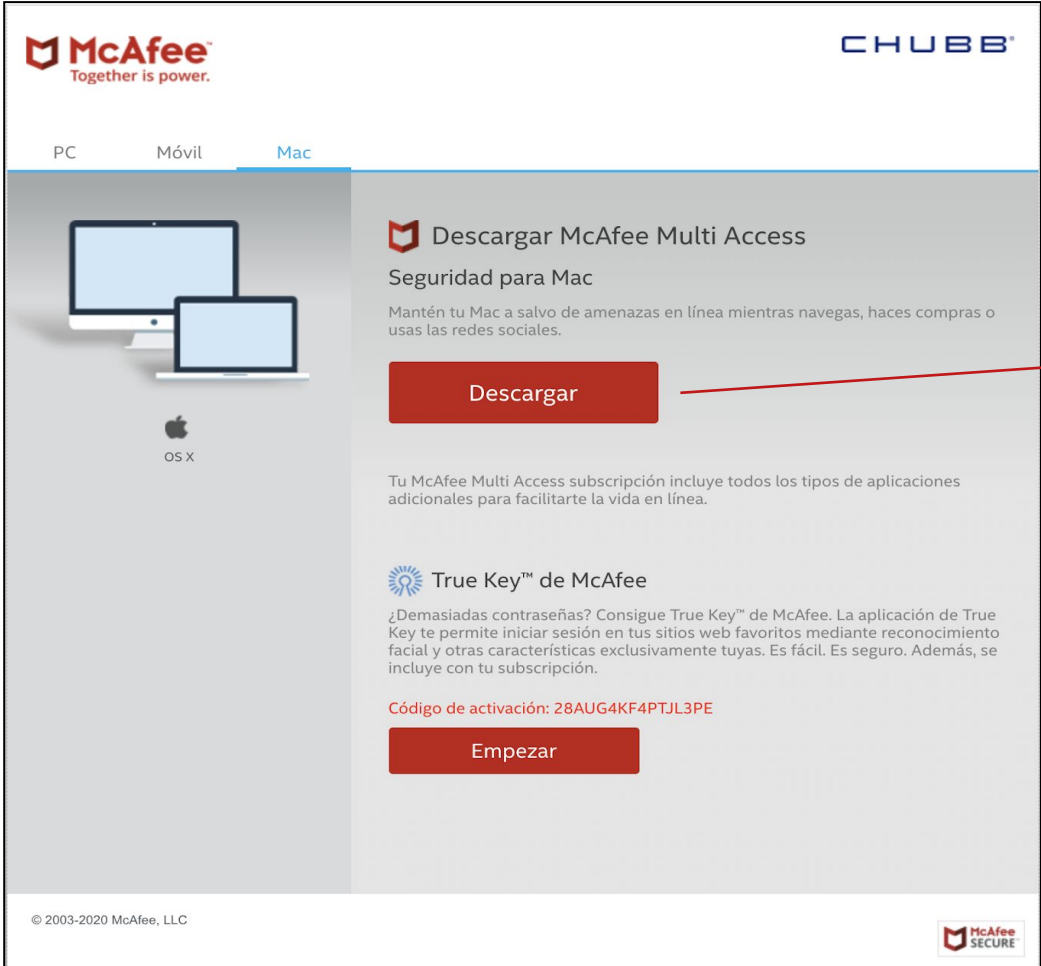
McAfee
Together is power.

CHUBB

PC Móvil Mac

OS X

Descargar McAfee Multi Access

Seguridad para Mac

Mantén tu Mac a salvo de amenazas en línea mientras navegas, haces compras o usas las redes sociales.

Descargar

Tu McAfee Multi Access subscripción incluye todos los tipos de aplicaciones adicionales para facilitarte la vida en línea.

True Key™ de McAfee

¿Demasiadas contraseñas? Consigue True Key™ de McAfee. La aplicación de True Key te permite iniciar sesión en tus sitios web favoritos mediante reconocimiento facial y otras características exclusivamente tuyas. Es fácil. Es seguro. Además, se incluye con tu subscripción.

Código de activación: 28AUG4KF4PTJL3PE

Empezar

© 2003-2020 McAfee, LLC

McAfee SECURE